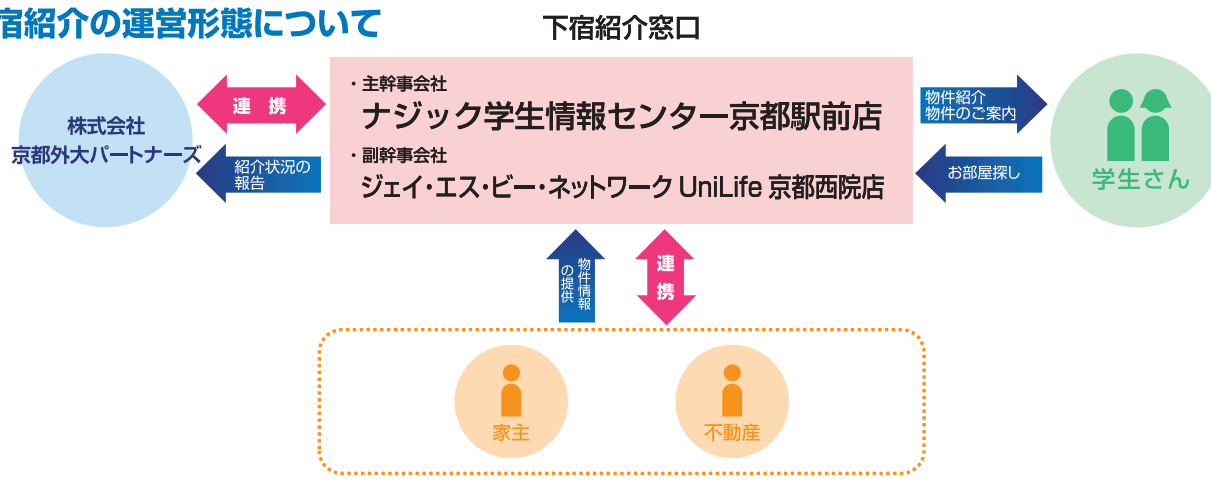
宿紹介の運営形態について

下宿紹介窓口

株式会社
京都外大パートナーズ

連　携

紹介状況の報告

・主幹事会社
ナジック学生情報センター京都駅前店
・副幹事会社
ジェイ・エス・ビー・ネットワーク UniLife 京都西院店

物件紹介
物件のご案内

お部屋探し

学生さん

物件情報の提供

連携

家主

不動産